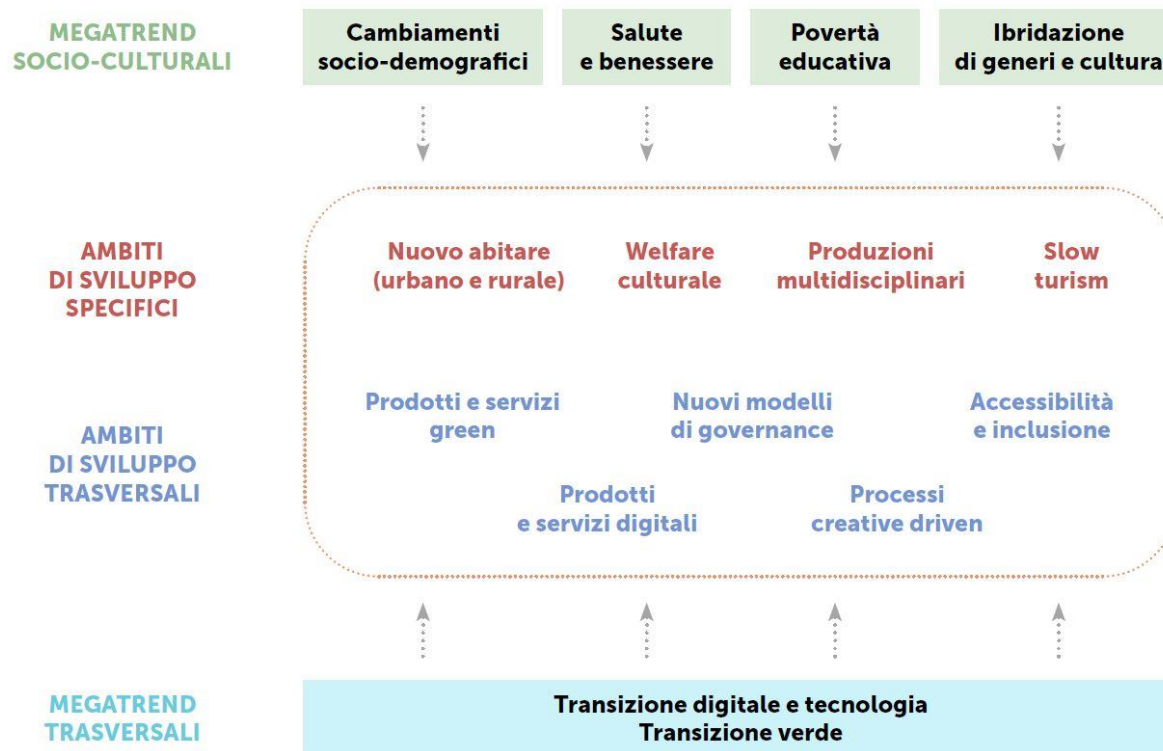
MEGATREND SOCIO-CULTURALI

Cambiamenti socio-demografici

Salute e benessere

Povertà educativa

Ibridazione di generi e cultura

AMBITI DI SVILUPPO SPECIFICI

Nuovo abitare (urbano e rurale)

Welfare culturale

Produzioni multidisciplinari

Slow turism

AMBITI DI SVILUPPO TRASVERSALI

Prodotti e servizi green

Nuovi modelli di governance

Accessibilità e inclusione

Prodotti e servizi digitali

Processi creative driven

MEGATREND TRASVERSALI

Transizione digitale e tecnologia
Transizione verde